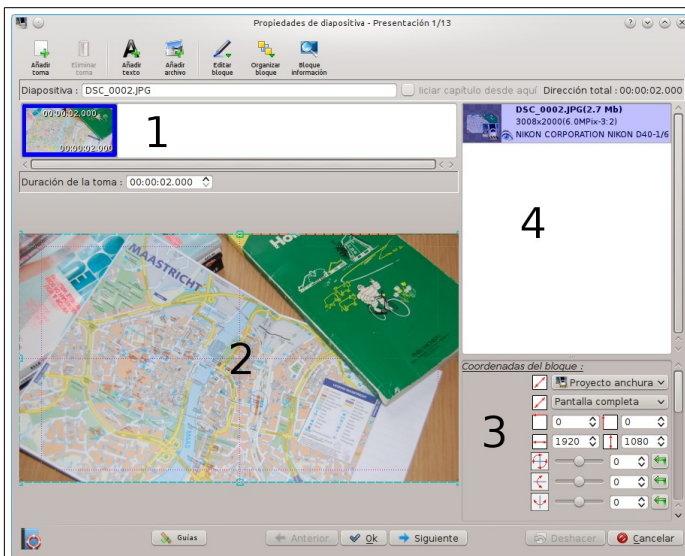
Propiedades de diapositiva - Presentación 1/13

Añadir toma
Eliminar toma
Añadir texto
Añadir archivo
Editar bloque
Organizar bloque
Bloque información

Diapositiva : DSC_0002.JPG
Iniciar capítulo desde aquí
Dirección total : 00:00:02.000

00:00:02.000
00:00:02.000
1

Duración de la toma : 00:00:02.000

DSC_0002.JPG(2.7 Mb)
3008x2000(6.0MPix-3:2)
NIKON CORPORATION NIKON D40-1/6

4

MAASTRICHT
2

Coordenadas del bloque :
Proyecto anchura
Pantalla completa
0
0
1920
1080
0
0
0
3

Guías
Anterior
Ok
Siguiente
Deshacer
Cancelar